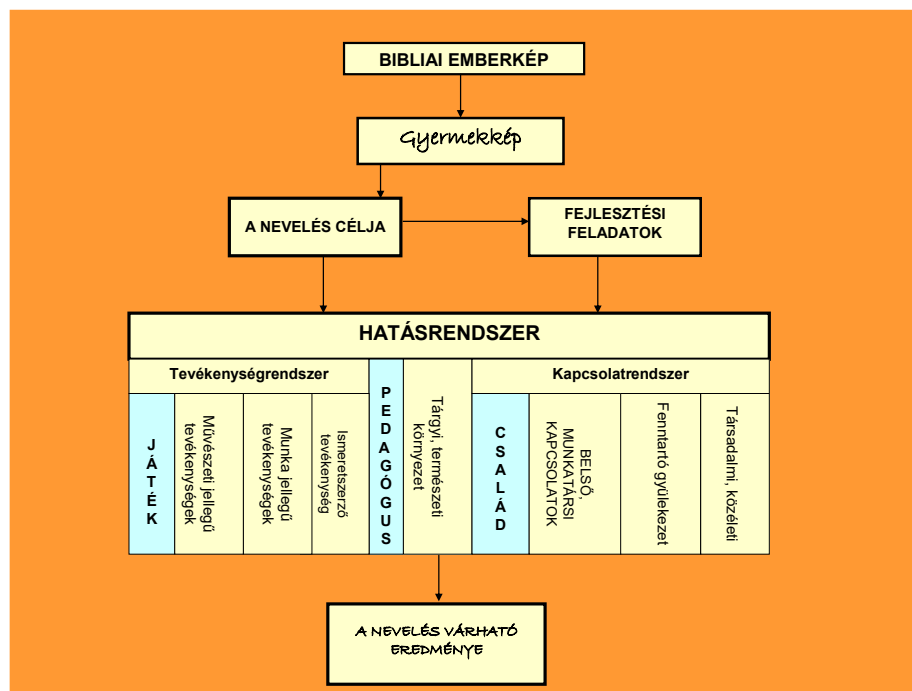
BIBLIAI EMBERKÉP

Gyermekkép

A NEVELÉS CÉLJA

FEJLESZTÉSI FELADATOK

HATÁSRENDSZER

Tevékenységrendszer

JÁTÉK

Művészeti jellegű tevékenységek

Munka jellegű tevékenységek

Ismeretszerző tevékenység

PEDAGÓGUS

Tárgyi, természeti környezet

Kapcsolatrendszer

CSALÁD

BELSŐ, MUNKATÁRSI KAPCSOLATOK

Fenntartó gyülekezet

Társadalmi, közéleti

A NEVELÉS VÁRHATÓ EREDMÉNYE